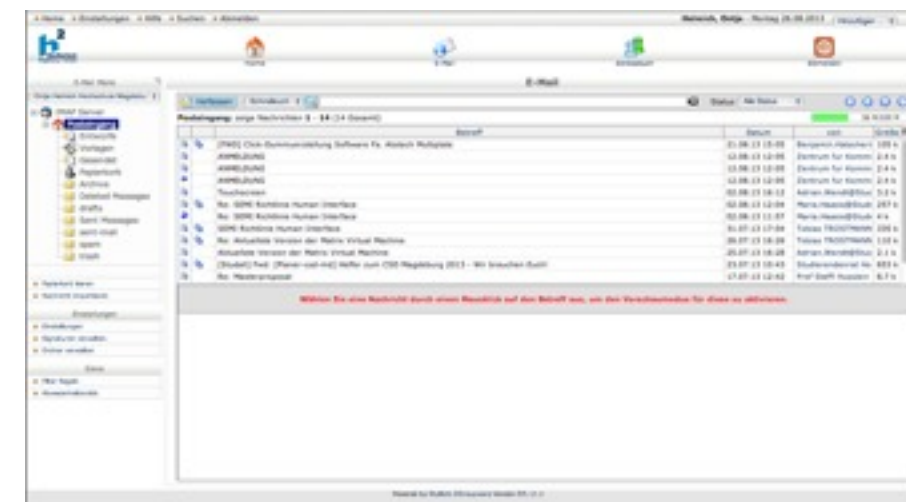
» Home » Einstellungen » Hilfe » Suchen » Abmelden

Heinrich, Antje - Montag 26.08.2013

Home
E-Mail
Adressbuch
Kalender

E-Mail

IMAP Server
Posteingang
Entwürfe
Vorlagen
Gesendet
Papierkorb
Archive
Deleted Messages
drafts
Sent Messages
sent-mail
spam
trash

Verfassen
Status: Alle Status

Posteingang: zeige Nachrichten 1 - 14 (14 Gesamt)

| | Betreff | Datum | von | Größe |
|---|---|---|---|---|
| | [FWD] Click-Durchnutzerstellung Software Fa. Atelech Multiplate | 21.08.13 15:05 | Benjamin.Hatscher | 105 k |
| | ANMELDUNG | 12.08.13 12:05 | Zentrum für Komm | 2.4 k |
| | ANMELDUNG | 12.08.13 12:05 | Zentrum für Komm | 2.4 k |
| | ANMELDUNG | 12.08.13 12:05 | Zentrum für Komm | 2.4 k |
| | Touchscreen | 02.08.13 16:13 | Adrian.Wendt@Stud | 3.2 k |
| | Re: SDMI Richtlinie Human Interface | 02.08.13 12:04 | Maria.Hesse@Stud | 287 k |
| | Re: SDMI Richtlinie Human Interface | 02.08.13 11:57 | Maria.Hesse@Stud | 4 k |
| | SDMI Richtlinie Human Interface | 31.07.13 17:04 | Tobias TROSTMANN | 206 k |
| | Re: Aktuellste Version der Matrix Virtual Machine | 26.07.13 16:28 | Tobias TROSTMANN | 110 k |
| | Aktuellste Version der Matrix Virtual Machine | 25.07.13 16:28 | Adrian.Wendt@Stud | 2.1 k |
| | [Studeit] Fwd: [Planet-cool-mit] Helfer zum CSD Magdeburg 2013 - Wir brauchen Euch! | 23.07.13 13:43 | Studierendenrat Ha | 683 k |
| | Re: Masterarbeit | 17.07.13 12:42 | Prof Steffi Hussein | 8.7 k |

Wählen Sie eine Nachricht durch einen Mausklick auf den Betreff aus, um den Vorschaumodus für diese zu aktivieren.

» Papierkorb leeren
» Nachricht importieren

Einstellungen
» Einstellungen
» Signaturen verwalten
» Ordner verwalten

Extra
» Filter Regeln
» Abwesenheitsnotiz

Powered by Horde Groupware Version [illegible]